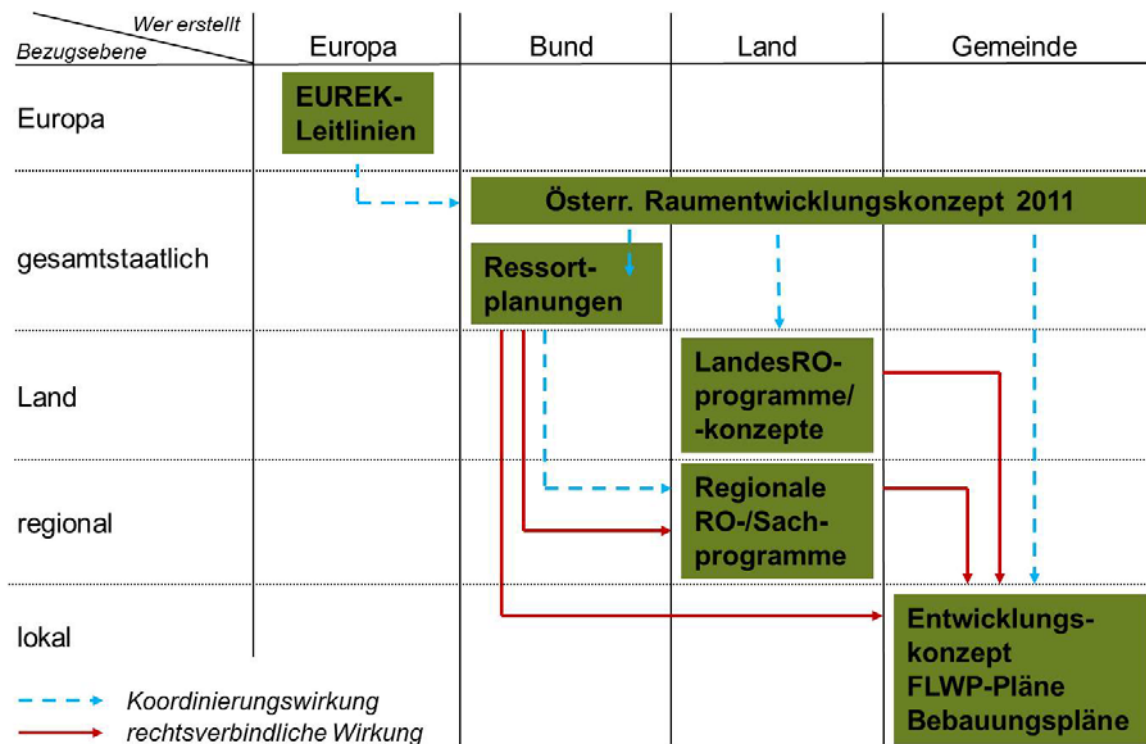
| Wer erstellt / Bezugsebene | Europa | Bund | Land | Gemeinde |
|---|---|---|---|---|
| Europa | EUREK-Leitlinien | | | |
| gesamtstaatlich | | Österr. Raumentwicklungskonzept 2011 | | |
| | | Ressortplanungen | | |
| Land | | | LandesRO-programme/-konzepte | |
| regional | | | Regionale RO-/Sachprogramme | |
| lokal | | | | Entwicklungskonzept FLWP-Pläne Bebauungspläne |

Koordinierungswirkung
rechtsverbindliche Wirkung